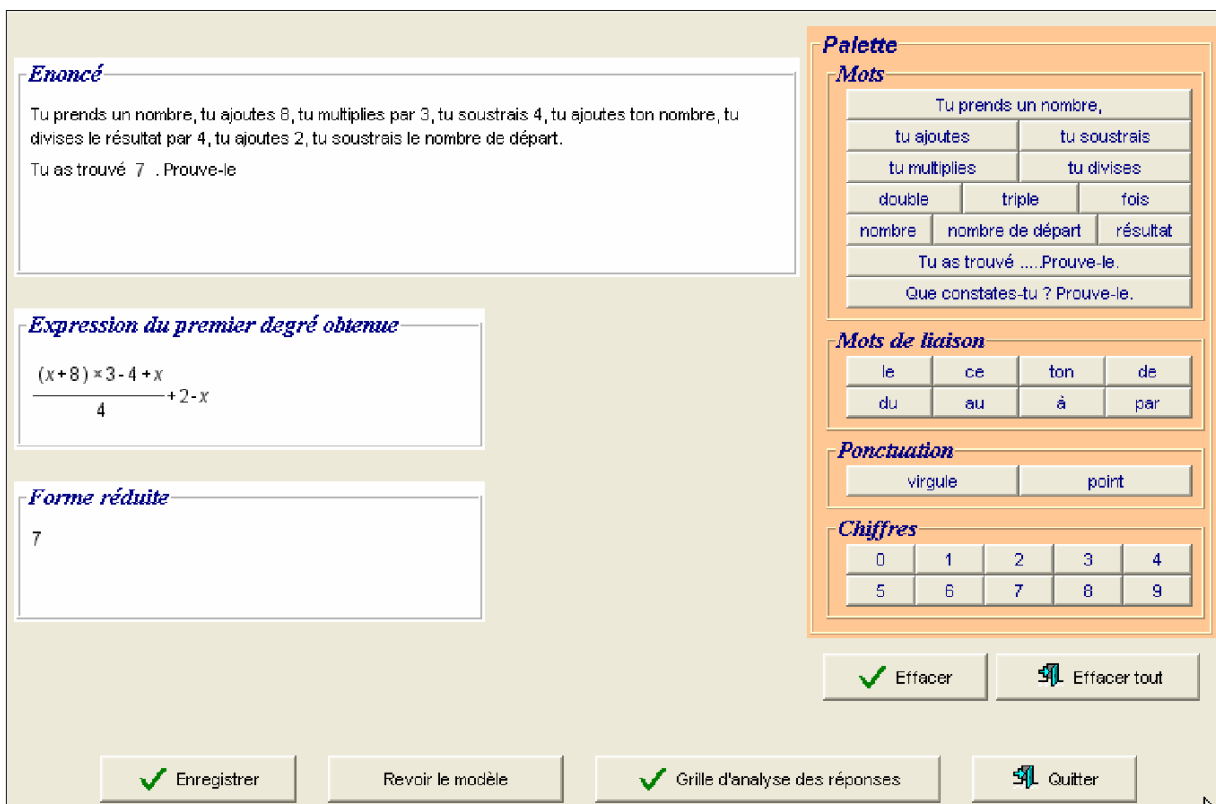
Enoncé

Tu prends un nombre, tu ajoutes 8, tu multiplies par 3, tu soustrais 4, tu ajoutes ton nombre, tu divises le résultat par 4, tu ajoutes 2, tu soustrais le nombre de départ.

Tu as trouvé 7 . Prouve-le

Expression du premier degré obtenue

$\frac{(x+8)\times 3-4+x}{4}+2-x$

Forme réduite

7

Palette

Mots

Tu prends un nombre,
tu ajoutes | tu soustrais
tu multiplies | tu divises
double | triple | fois
nombre | nombre de départ | résultat
Tu as trouvé .....Prouve-le.
Que constates-tu ? Prouve-le.

Mots de liaison

le | ce | ton | de
du | au | à | par

Ponctuation

virgule | point

Chiffres

0 | 1 | 2 | 3 | 4
5 | 6 | 7 | 8 | 9

Effacer
Effacer tout

Enregistrer
Revoir le modèle
Grille d'analyse des réponses
Quitter